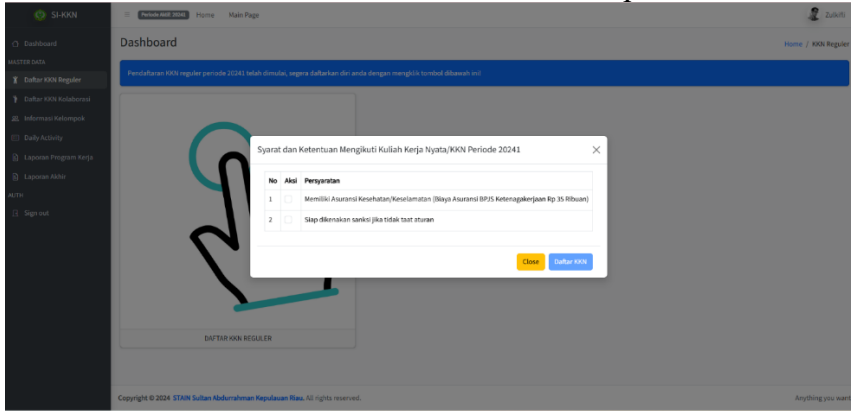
SI-KKN

Dashboard
MASTER DATA
Daftar KKN Reguler
Daftar KKN Kolaborasi
Informasi Kelompok
Daily Activity
Laporan Program Kerja
Laporan Akhir
AUTH
Sign out

Periode Aktif: 20241 Home Main Page

Zulkifli

Dashboard

Home / KKN Reguler

Pendaftaran KKN reguler periode 20241 telah dimulai, segera daftarkan diri anda dengan mengklik tombol dibawah ini!

DAFTAR KKN REGULER

Syarat dan Ketentuan Mengikuti Kuliah Kerja Nyata/KKN Periode 20241

| No | Aksi | Persyaratan |
|---|---|---|
| 1 | | Memiliki Asuransi Kesehatan/Keselamatan (Biaya Asuransi BPJS Ketenagakerjaan Rp 35 Ribuan) |
| 2 | | Siap dikenakan sanksi jika tidak taat aturan |

Close Daftar KKN

Copyright © 2024 STAIN Sultan Abdurrahman Kepulauan Riau. All rights reserved.

Anything you want